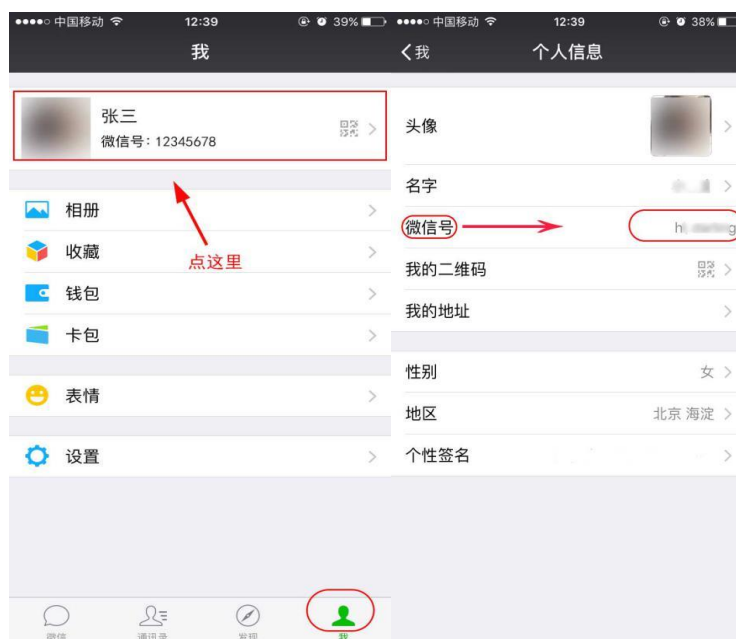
●●●●○ 中国移动 12:39 39%

我

张三
微信号：12345678

相册
收藏
点这里
钱包
卡包
表情
设置

微信 通讯录 发现 我

●●●●○ 中国移动 12:39 38%

〈我 个人信息

头像
名字 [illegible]
微信号 h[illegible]g
我的二维码
我的地址
性别 女
地区 北京 海淀
个性签名 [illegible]